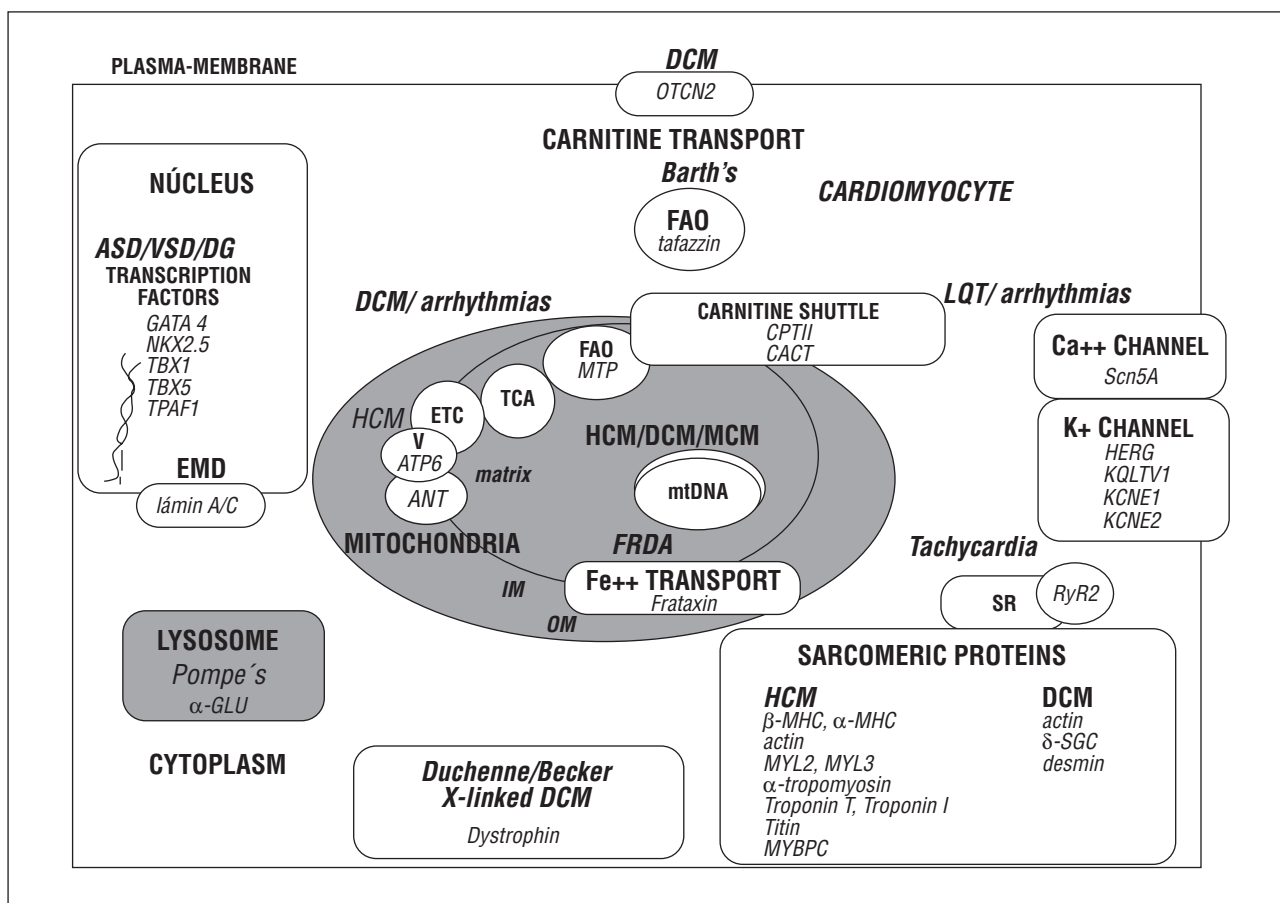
PLASMA-MEMBRANE

DCM
OTCN2

CARNITINE TRANSPORT

Barth's

FAO
tafazzin

CARDIOMYOCYTE

NÚCLEUS

ASD/VSD/DG
TRANSCRIPTION FACTORS
GATA 4
NKX2.5
TBX1
TBX5
TPAF1

EMD
lámin A/C

DCM/ arrhythmias

CARNITINE SHUTTLE
CPTII
CACT

LQT/ arrhythmias

Ca++ CHANNEL
Scn5A

K+ CHANNEL
HERG
KQLTV1
KCNE1
KCNE2

FAO
MTP

TCA

ETC

HCM

V
ATP6

matrix

ANT

HCM/DCM/MCM

mtDNA

MITOCHONDRIA

FRDA

Fe++ TRANSPORT
Frataxin

IM

OM

Tachycardia

SR

RyR2

LYSOSOME
Pompe´s
$\alpha$-GLU

CYTOPLASM

Duchenne/Becker
X-linked DCM
Dystrophin

SARCOMERIC PROTEINS

HCM
$\beta$-MHC, $\alpha$-MHC
actin
MYL2, MYL3
$\alpha$-tropomyosin
Troponin T, Troponin I
Titin
MYBPC

DCM
actin
$\delta$-SGC
desmin